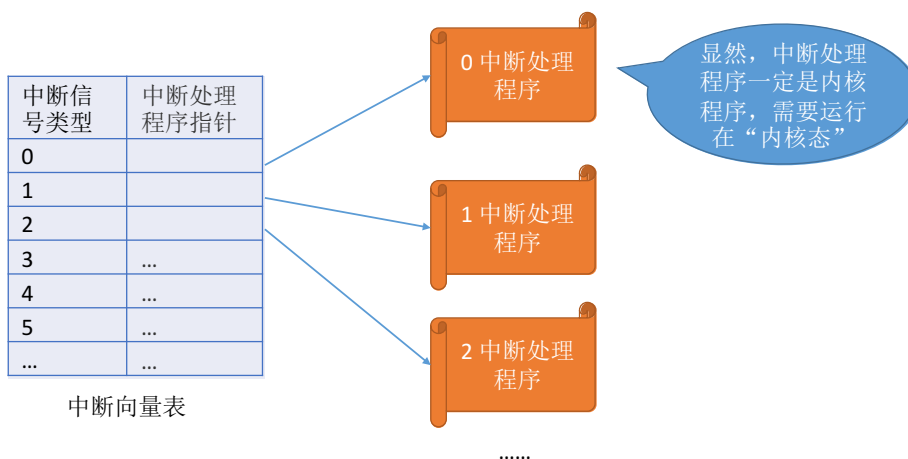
| 中断信号类型 | 中断处理程序指针 |
|---|---|
| 0 | |
| 1 | |
| 2 | |
| 3 | … |
| 4 | … |
| 5 | … |
| … | … |

中断向量表

0 中断处理程序

1 中断处理程序

2 中断处理程序

……

显然，中断处理程序一定是内核程序，需要运行在“内核态”